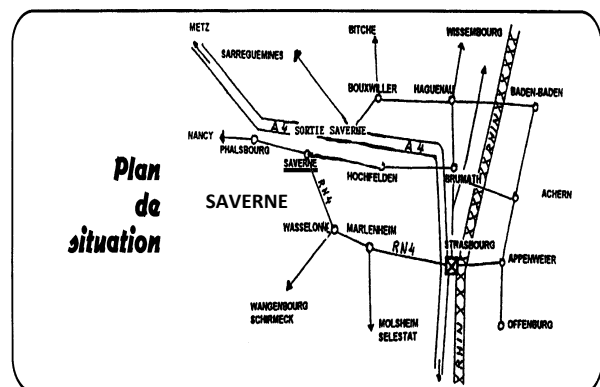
Plan
de
situation

METZ
SARREGUEMINES
BITCHE
WISSEMBOURG
BOUXWILLER
HAGUENAU
BADEN-BADEN
A 4
SORTIE SAVERNE
A 4
NANCY
PHALSBOURG
SAVERNE
HOCHFELDEN
BRUMATH
ACHERN
RHIN
SAVERNE
RN4
WASSELONNE
MARLENHEIM
RN4
STRASBOURG
APPENWEIER
WANGENBOURG
SCHIRMECK
MOLSHEIM
SELESTAT
OFFENBURG
RHIN